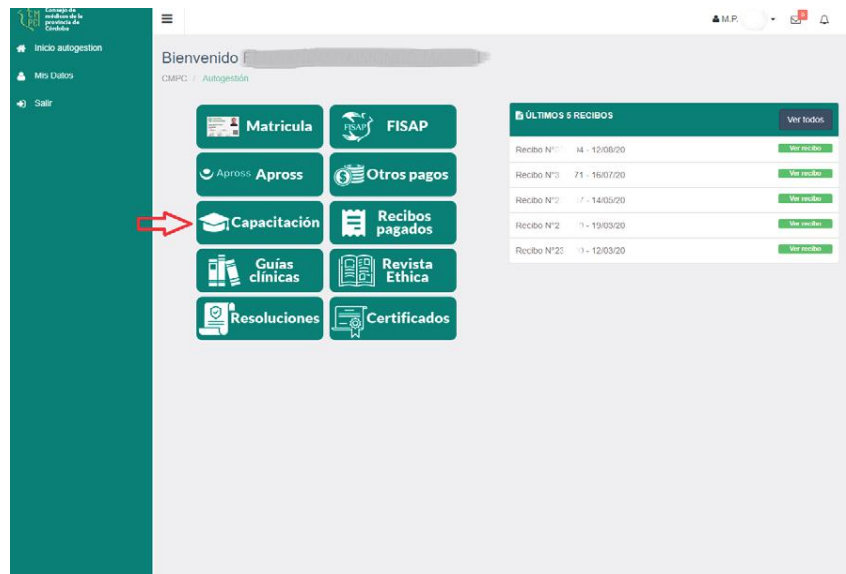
Consejo de médicos de la provincia de Córdoba

Inicio autogestion
Mis Datos
Salir

M.P.

Bienvenido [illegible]
CMPC / Autogestión

Matricula
FISAP
Apross Apross
Otros pagos
Capacitación
Recibos pagados
Guías clínicas
Revista Ethica
Resoluciones
Certificados

ÚLTIMOS 5 RECIBOS
Ver todos

Recibo N° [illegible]4 - 12/08/20 Ver recibo
Recibo N°3 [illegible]71 - 16/07/20 Ver recibo
Recibo N°2 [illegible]7 - 14/05/20 Ver recibo
Recibo N°2 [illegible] - 19/03/20 Ver recibo
Recibo N°23 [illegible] - 12/03/20 Ver recibo